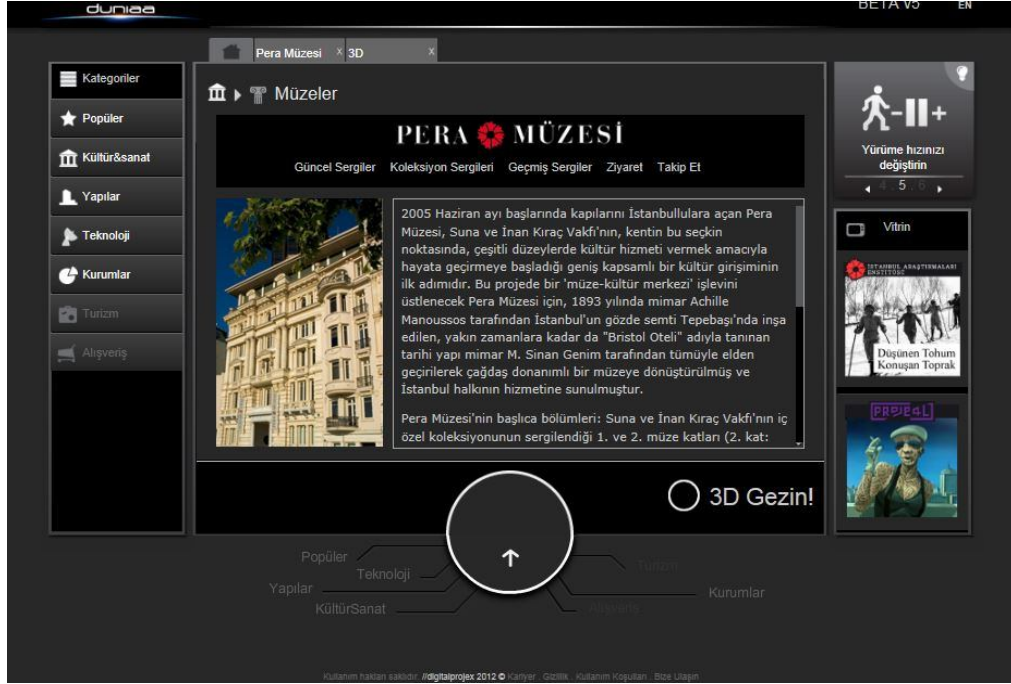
duniaa

BETA V5 EN

Pera Müzesi x 3D x

Kategoriler
Popüler
Kültür&sanat
Yapılar
Teknoloji
Kurumlar
Turizm
Alışveriş

Müzeler

PERA MÜZESİ

Güncel Sergiler Koleksiyon Sergileri Geçmiş Sergiler Ziyaret Takip Et

2005 Haziran ayı başlarında kapılarını İstanbullulara açan Pera Müzesi, Suna ve İnan Kıraç Vakfı'nın, kentin bu seçkin noktasında, çeşitli düzeylerde kültür hizmeti vermek amacıyla hayata geçirmeye başladığı geniş kapsamlı bir kültür girişiminin ilk adımıdır. Bu projede bir 'müze-kültür merkezi' işlevini üstlenecek Pera Müzesi için, 1893 yılında mimar Achille Manoussos tarafından İstanbul'un gözde semti Tepebaşı'nda inşa edilen, yakın zamanlara kadar da "Bristol Oteli" adıyla tanınan tarihi yapı mimar M. Sinan Genim tarafından tümüyle elden geçirilerek çağdaş donanımlı bir müzeye dönüştürülmüş ve İstanbul halkının hizmetine sunulmuştur.

Pera Müzesi'nin başlıca bölümleri: Suna ve İnan Kıraç Vakfı'nın iç özel koleksiyonunun sergilendiği 1. ve 2. müze katları (2. kat:

3D Gezin!

Yürüme hızınızı değiştirin
4 5 6

Vitrin

İSTANBUL ARAŞTIRMALARI ENSTİTÜSÜ
Düşünen Tohum Konuşan Toprak

PROJEAL

Popüler
Teknoloji
Yapılar
KültürSanat
Turizm
Kurumlar
Alışveriş

Kullanım hakları saklıdır. //digitalprojex 2012 © Kariyer . Gizlilik . Kullanım Koşulları . Bize Ulaşın